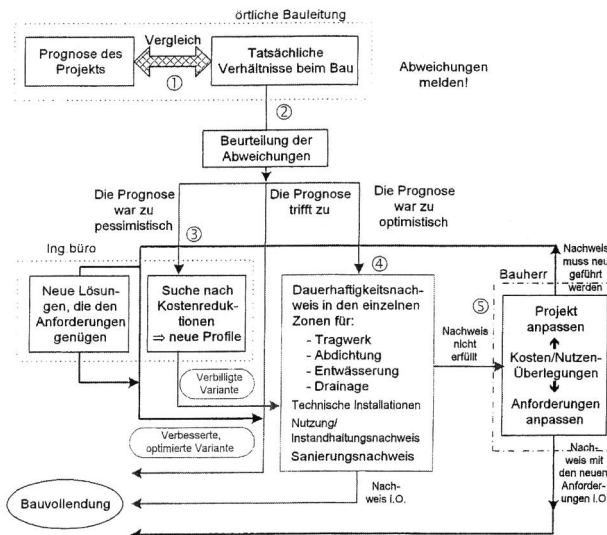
örtliche Bauleitung

Prognose des Projekts

Vergleich

①

Tatsächliche Verhältnisse beim Bau

Abweichungen melden!

②

Beurteilung der Abweichungen

Die Prognose war zu pessimistisch

Die Prognose trifft zu

Die Prognose war zu optimistisch

Ing.büro

③

Neue Lösungen, die den Anforderungen genügen

Suche nach Kostenreduktionen ⇒ neue Profile

Verbilligte Variante

Verbesserte, optimierte Variante

④

Dauerhaftigkeitsnachweis in den einzelnen Zonen für:
- Tragwerk
- Abdichtung
- Entwässerung
- Drainage
Technische Installationen
Nutzung/ Instandhaltungsnachweis
Sanierungsnachweis

Nachweis nicht erfüllt

Nachweis muss neu geführt werden

Bauherr

⑤

Projekt anpassen
Kosten/Nutzen-Überlegungen
Anforderungen anpassen

Nachweis mit den neuen Anforderungen I.O.

Nachweis I.O.

Bauvollendung